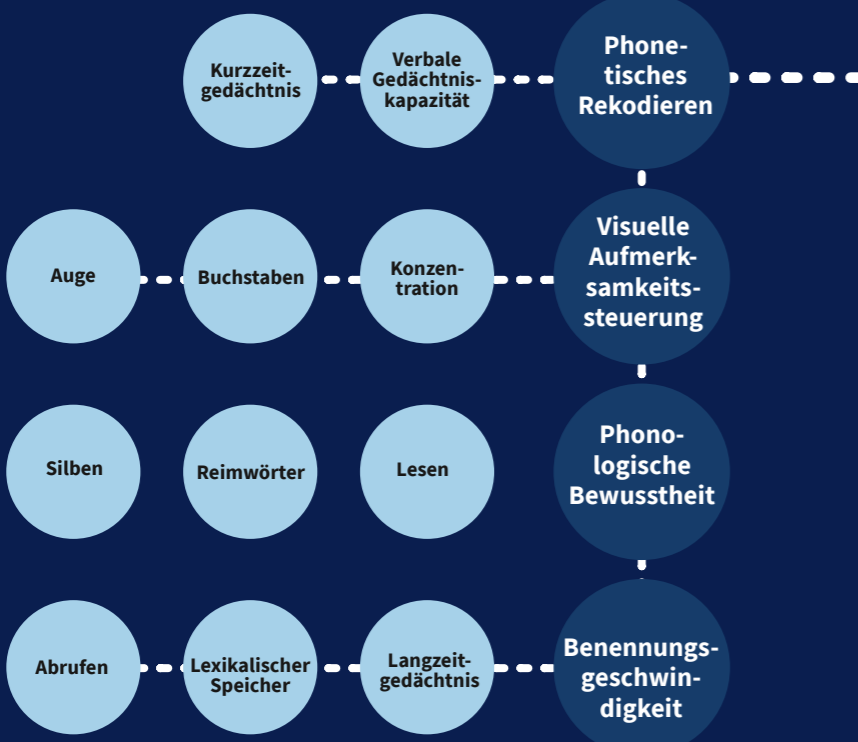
Kurzzeitgedächtnis

Verbale Gedächtniskapazität

Phonetisches Rekodieren

Auge

Buchstaben

Konzentration

Visuelle Aufmerksamkeitssteuerung

Silben

Reimwörter

Lesen

Phonologische Bewusstheit

Abrufen

Lexikalischer Speicher

Langzeitgedächtnis

Benennungsgeschwindigkeit